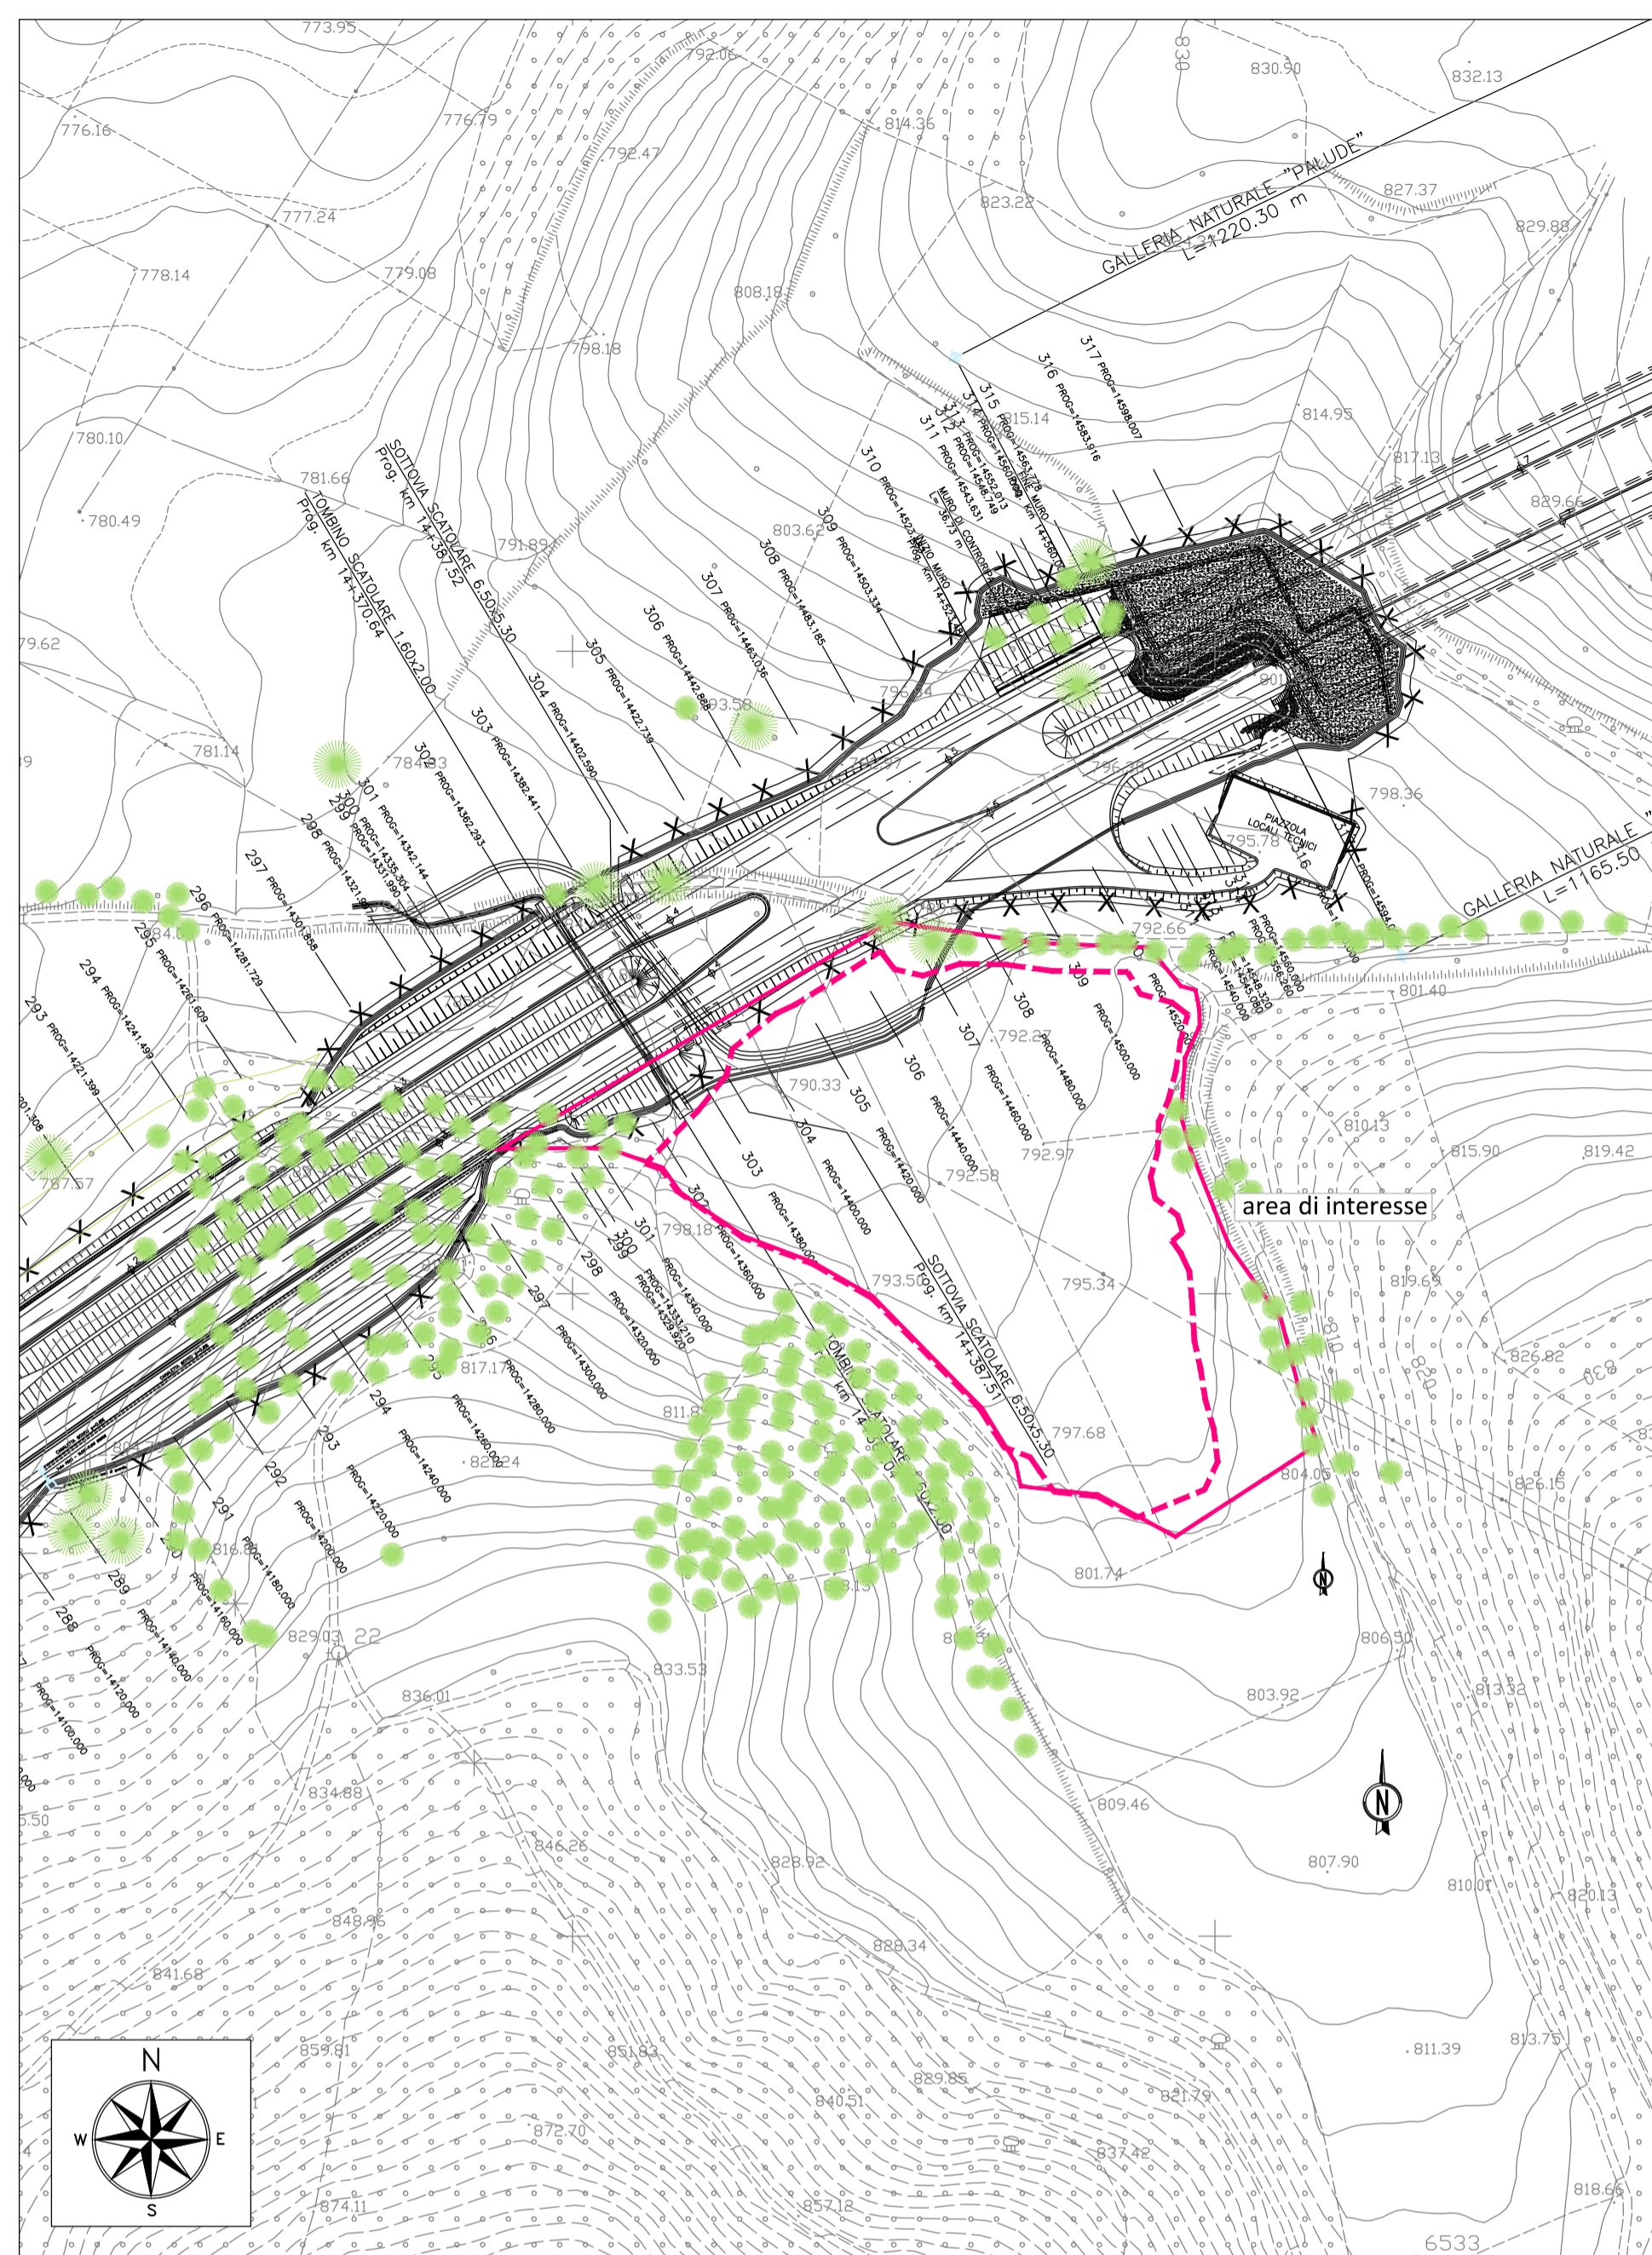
773.95
792.06
830
830.90
832.13
776.16
776.79
814.36
792.47
827.37
777.24
823.22
GALLERIA NATURALE "PALUDE"
L=1220.30 m
829.88
778.14
779.08
808.18
798.18
317 PROG=14598.007
316 PROG=14583.916
315
814.95
780.10
815.14
817.13
781.66
SOTTOVIA SCATOLARE 6.50x5.30
Prog. km 14+387.52
310
829.66
780.49
TOMBINO SCATOLARE 1.60x2.00
Prog. km 14+370.64
791.89
803.62
309
308
307
306
305
304
303
302
301
300
299
298
297
296
295
294
293
79.62
781.14
784.03
793.58
796.97
796.28
798.36
PIAZZOLA LOCALI TECNICI
795.78
GALLERIA NATURALE
L=1165.50
792.66
801.40
792.27
790.33
792.97
810.13
815.90
819.42
792.58
787.57
area di interesse
798.18
793.50
795.34
819.69
SOTTOVIA SCATOLARE 6.50x5.30
Prog. km 14+387.51
817.17
826.82
811.8
797.68
828.24
804.05
826.15
816.88
801.74
829.03
22
806.50
833.53
803.92
813.32
836.01
834.88
809.46
846.26
828.92
807.90
810.01
820.13
848.96
828.34
841.68
N
859.81
851.83
811.39
813.75
829.85
W
E
840.51
821.79
872.70
837.42
S
874.11
857.12
818.66
6533